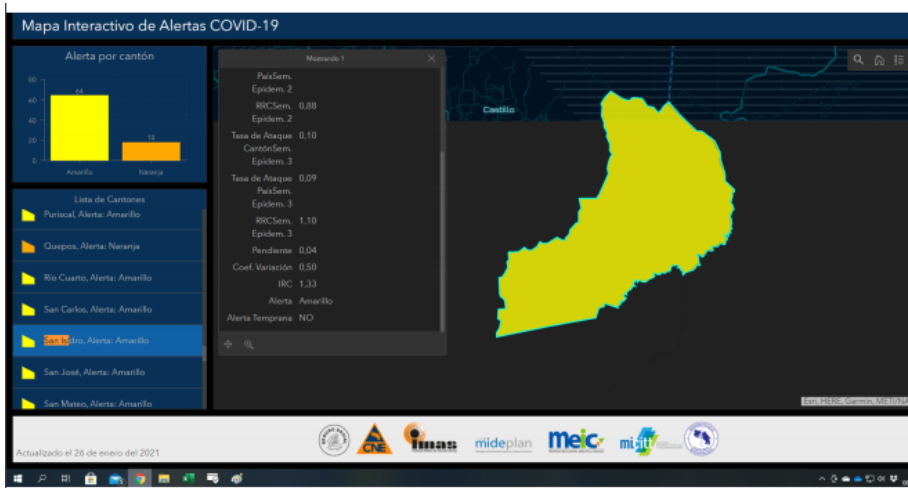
Mapa Interactivo de Alertas COVID-19

Alerta por cantón

80
60
40
20
0

64
18

Amarillo
Naranja

Lista de Cantones

Puriscal, Alerta: Amarillo
Quepos, Alerta: Naranja
Río Cuarto, Alerta: Amarillo
San Carlos, Alerta: Amarillo
San Isidro, Alerta: Amarillo
San José, Alerta: Amarillo
San Mateo, Alerta: Amarillo

Mostrando 1

PaísSem. Epidem. 2
RRCSem. Epidem. 2 0,88
Tasa de Ataque CantónSem. Epidem. 3 0,10
Tasa de Ataque PaísSem. Epidem. 3 0,09
RRCSem. Epidem. 3 1,10
Pendiente 0,04
Coef. Variación 0,50
IRC 1,33
Alerta Amarillo
Alerta Temprana NO

Castillo

Esri, HERE, Garmin, METI/NA

Actualizado el 26 de enero del 2021

CNE
imas
mideplan
meic
micitt